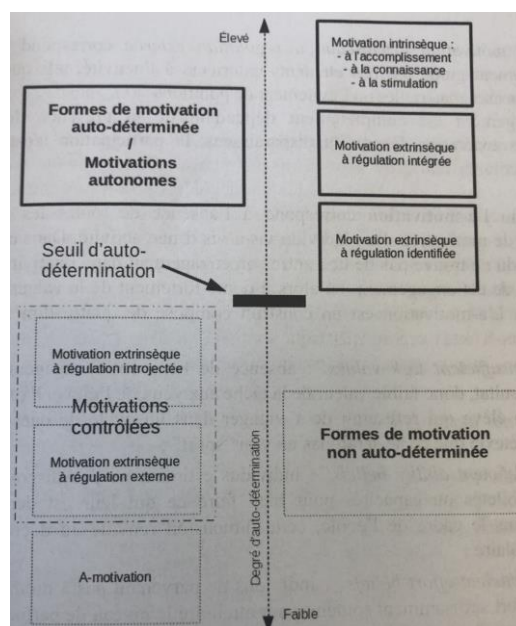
Élevé

Motivation intrinsèque :
- à l'accomplissement
- à la connaissance
- à la stimulation

Formes de motivation auto-déterminée
/
Motivations autonomes

Motivation extrinsèque à régulation intégrée

Motivation extrinsèque à régulation identifiée

Seuil d'auto-détermination

Motivation extrinsèque à régulation introjectée

Motivations contrôlées

Motivation extrinsèque à régulation externe

Formes de motivation non auto-déterminée

A-motivation

Degré d'auto-détermination

Faible